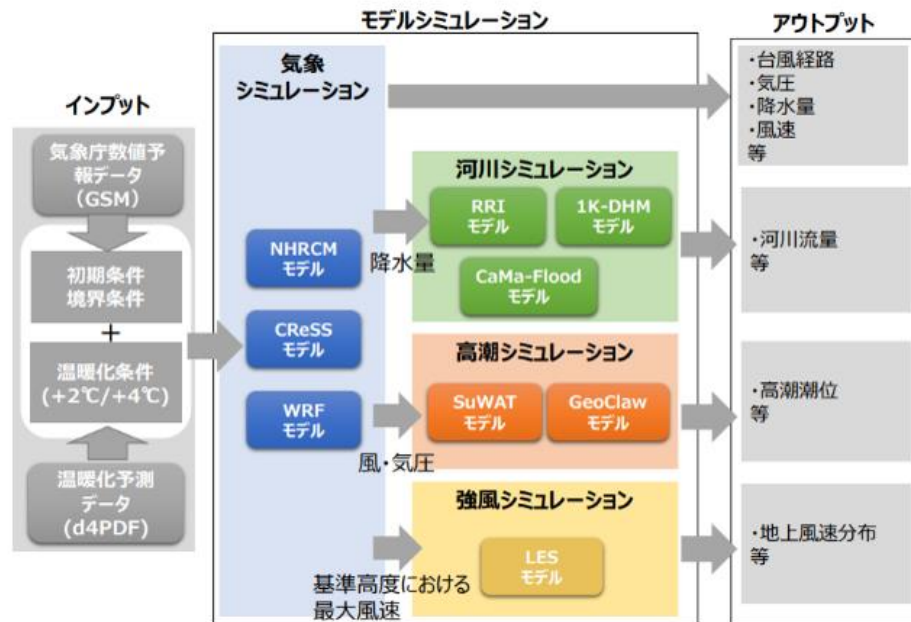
インプット

気象庁数値予報データ（GSM）

初期条件
境界条件

＋

温暖化条件（+2℃/+4℃）

温暖化予測データ（d4PDF）

モデルシミュレーション

気象シミュレーション

NHRCM モデル

CReSS モデル

WRF モデル

降水量

風・気圧

基準高度における最大風速

河川シミュレーション

RRI モデル

1K-DHM モデル

CaMa-Flood モデル

高潮シミュレーション

SuWAT モデル

GeoClaw モデル

強風シミュレーション

LES モデル

アウトプット

・台風経路
・気圧
・降水量
・風速
等

・河川流量
等

・高潮潮位
等

・地上風速分布
等